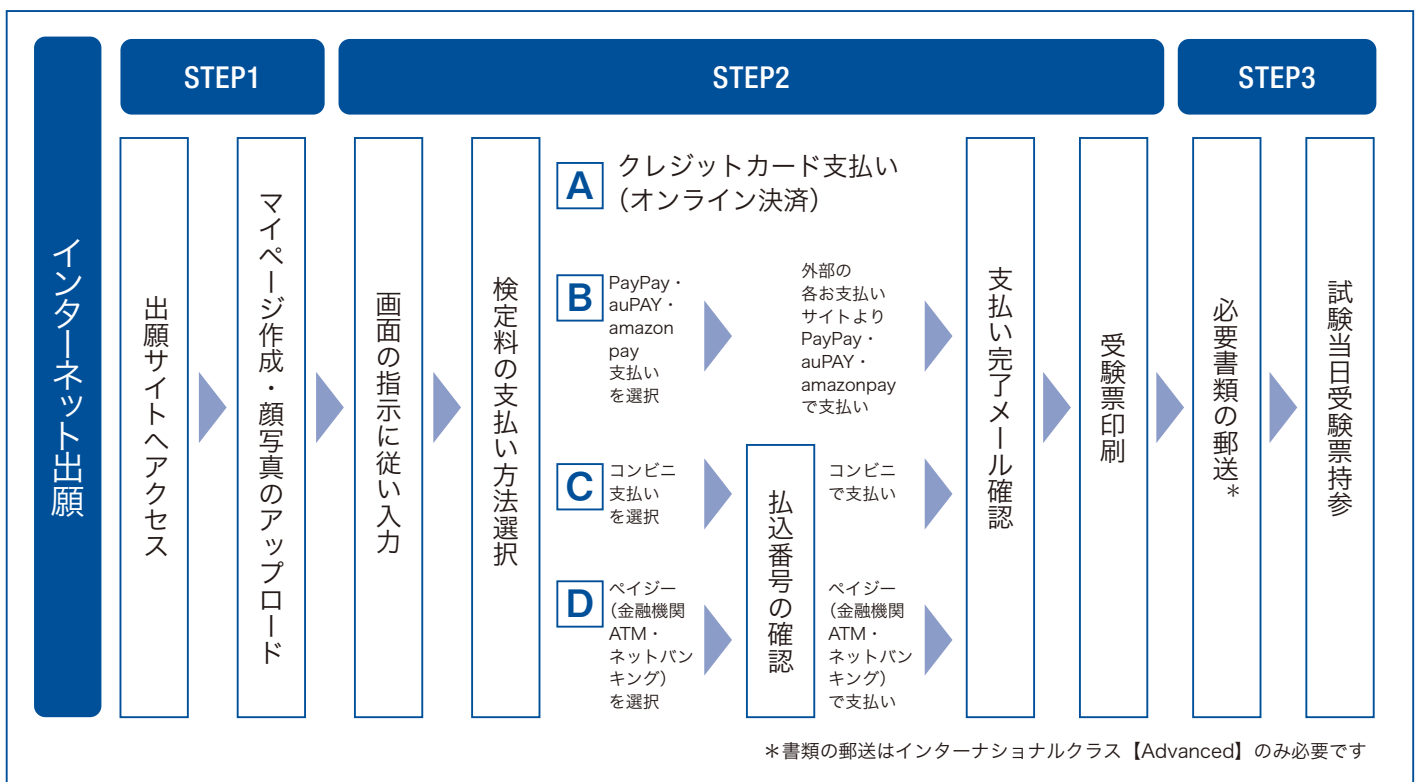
インターネット出願

STEP1

出願サイトへアクセス

マイページ作成・顔写真のアップロード

STEP2

画面の指示に従い入力

検定料の支払い方法選択

A クレジットカード支払い（オンライン決済）

B PayPay・auPAY・amazon pay 支払いを選択

外部の各お支払いサイトより PayPay・auPAY・amazonpay で支払い

C コンビニ支払いを選択

払込番号の確認

コンビニで支払い

D ペイジー（金融機関ATM・ネットバンキング）を選択

ペイジー（金融機関ATM・ネットバンキング）で支払い

支払い完了メール確認

受験票印刷

STEP3

必要書類の郵送＊

試験当日受験票持参

＊書類の郵送はインターナショナルクラス【Advanced】のみ必要です